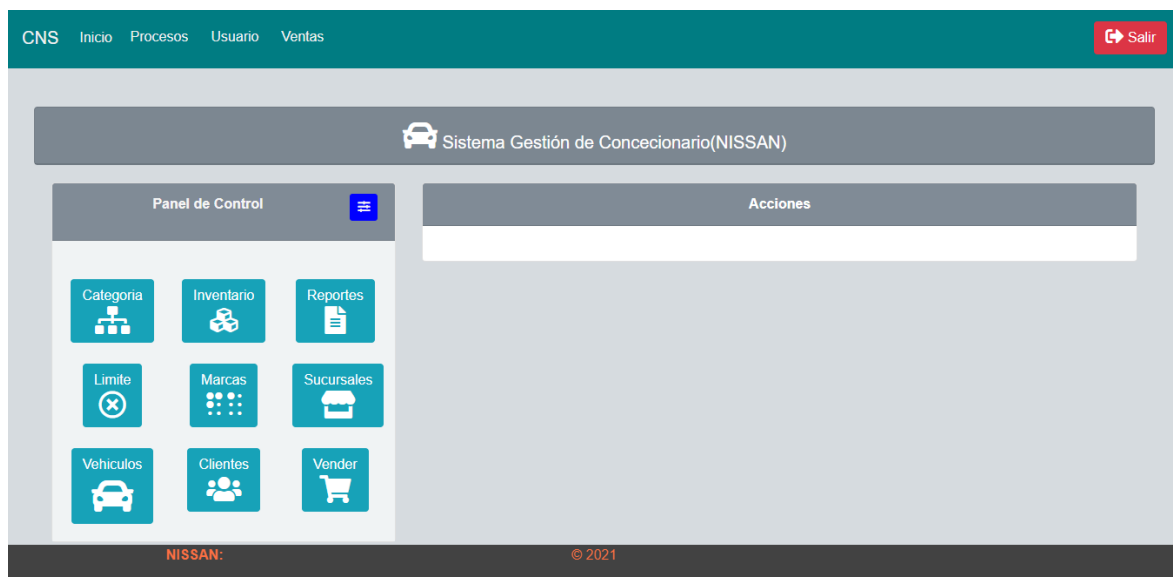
CNS Inicio Procesos Usuario Ventas

Salir

Sistema Gestión de Concecionario(NISSAN)

Panel de Control

Acciones

Categoria

Inventario

Reportes

Limite

Marcas

Sucursales

Vehiculos

Clientes

Vender

NISSAN:

© 2021